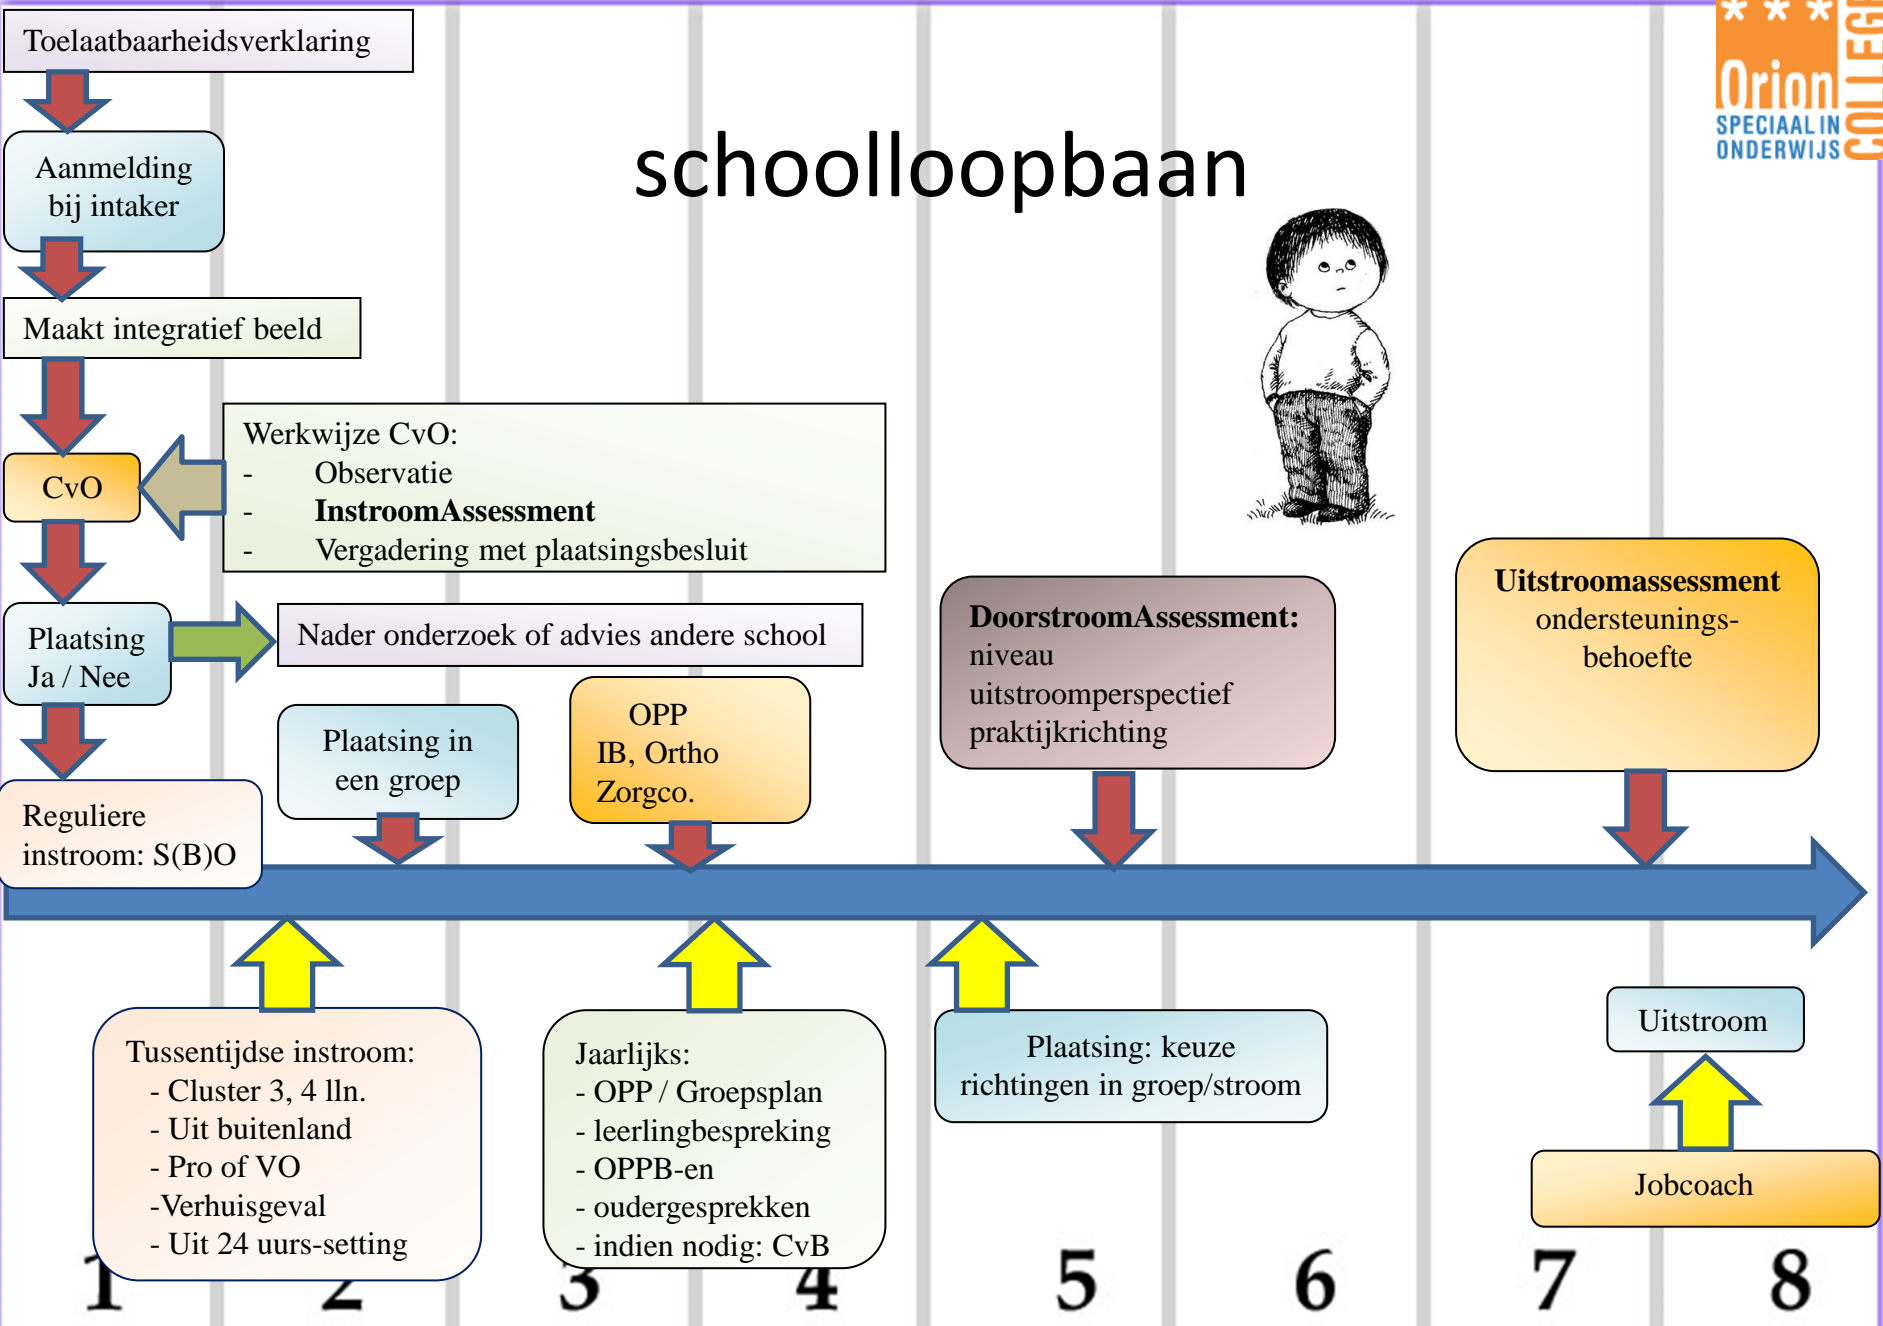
Toelaatbaarheidsverklaring

Orion SPECIAAL IN ONDERWIJS COLLEGE

schoolloopbaan

Aanmelding bij intaker

Maakt integratief beeld

CvO

Werkwijze CvO:
- Observatie
- **InstroomAssessment**
- Vergadering met plaatsingsbesluit

Plaatsing Ja / Nee

Nader onderzoek of advies andere school

**DoorstroomAssessment:** niveau uitstroomperspectief praktijkrichting

**Uitstroomassessment** ondersteuningsbehoefte

Plaatsing in een groep

OPP IB, Ortho Zorgco.

Reguliere instroom: S(B)O

Tussentijdse instroom:
- Cluster 3, 4 lln.
- Uit buitenland
- Pro of VO
-Verhuisgeval
- Uit 24 uurs-setting

Jaarlijks:
- OPP / Groepsplan
- leerlingbespreking
- OPPB-en
- oudergesprekken
- indien nodig: CvB

Plaatsing: keuze richtingen in groep/stroom

Uitstroom

Jobcoach

1 2 3 4 5 6 7 8